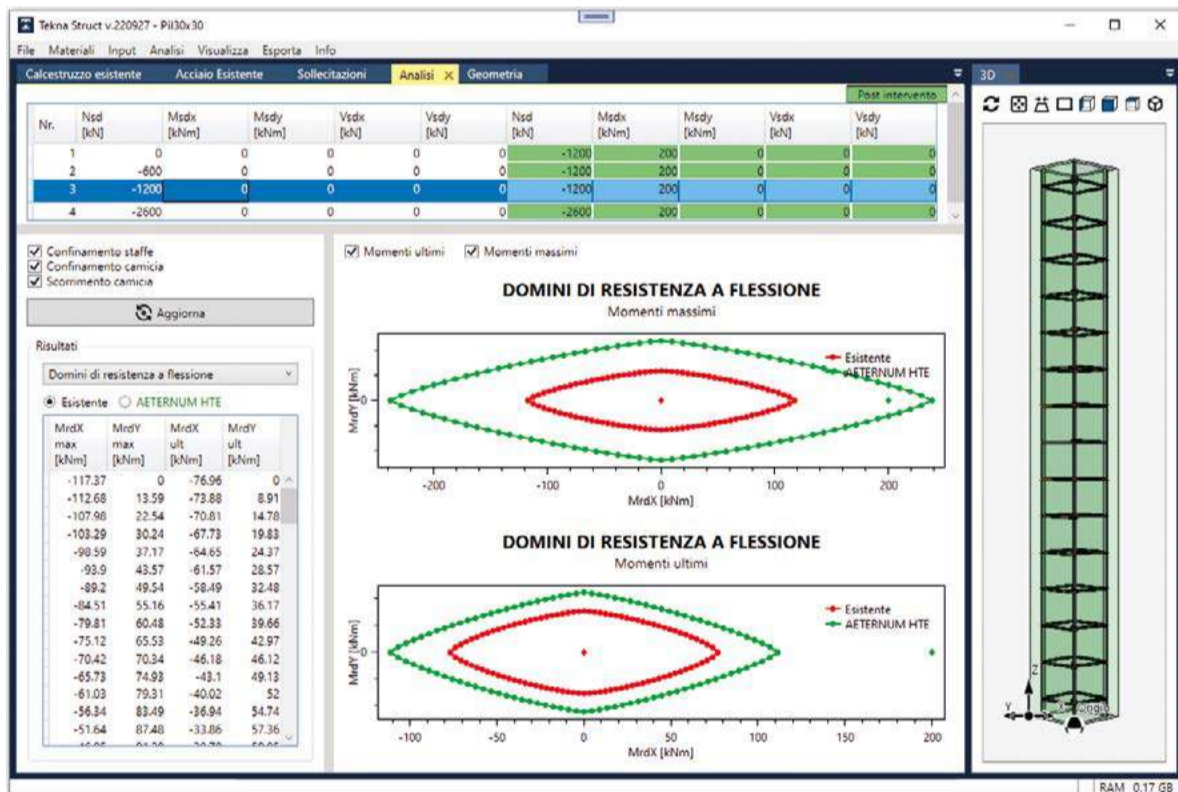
Tekna Struct v.220927 - Pil30x30

File Materiali Input Analisi Visualizza Esporta Info

Calcestruzzo esistente | Acciaio Esistente | Sollecitazioni | Analisi × | Geometria

3D

Post intervento

| Nr. | Nsd [kN] | Msdx [kNm] | Msdy [kNm] | Vsdx [kN] | Vsdy [kN] | Nsd [kN] | Msdx [kNm] | Msdy [kNm] | Vsdx [kN] | Vsdy [kN] |
|---|---|---|---|---|---|---|---|---|---|---|
| 1 | 0 | 0 | 0 | 0 | 0 | -1200 | 200 | 0 | 0 | 0 |
| 2 | -600 | 0 | 0 | 0 | 0 | -1200 | 200 | 0 | 0 | 0 |
| 3 | -1200 | 0 | 0 | 0 | 0 | -1200 | 200 | 0 | 0 | 0 |
| 4 | -2600 | 0 | 0 | 0 | 0 | -2600 | 200 | 0 | 0 | 0 |

☑ Confinamento staffe
☑ Confinamento camicia
☑ Scorrimento camicia

Aggiorna

Risultati

Domini di resistenza a flessione

◉ Esistente ○ AETERNUM HTE

| MrdX max [kNm] | MrdY max [kNm] | MrdX ult [kNm] | MrdY ult [kNm] |
|---|---|---|---|
| -117.37 | 0 | -76.96 | 0 |
| -112.68 | 13.59 | -73.88 | 8.91 |
| -107.98 | 22.54 | -70.81 | 14.78 |
| -103.29 | 30.24 | -67.73 | 19.83 |
| -98.59 | 37.17 | -64.65 | 24.37 |
| -93.9 | 43.57 | -61.57 | 28.57 |
| -89.2 | 49.54 | -58.49 | 32.48 |
| -84.51 | 55.16 | -55.41 | 36.17 |
| -79.81 | 60.48 | -52.33 | 39.66 |
| -75.12 | 65.53 | -49.26 | 42.97 |
| -70.42 | 70.34 | -46.18 | 46.12 |
| -65.73 | 74.93 | -43.1 | 49.13 |
| -61.03 | 79.31 | -40.02 | 52 |
| -56.34 | 83.49 | -36.94 | 54.74 |
| -51.64 | 87.48 | -33.86 | 57.36 |

☑ Momenti ultimi ☑ Momenti massimi

DOMINI DI RESISTENZA A FLESSIONE
Momenti massimi

Esistente
AETERNUM HTE

MrdY [kNm]
0
-200 -100 0 100 200
MrdX [kNm]

DOMINI DI RESISTENZA A FLESSIONE
Momenti ultimi

Esistente
AETERNUM HTE

MrdY [kNm]
0
-100 -50 0 50 100 150 200
MrdX [kNm]

Z
Y
X

RAM 0.17 GB